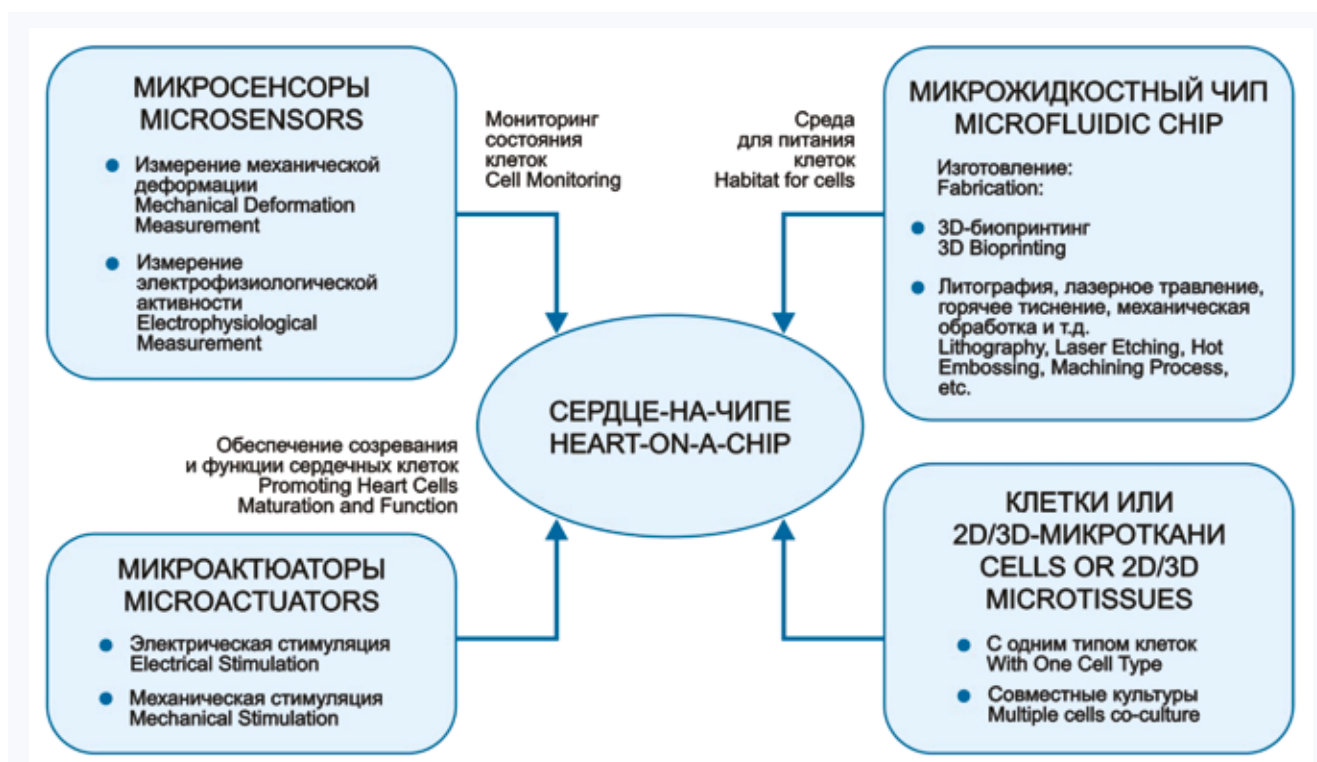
МИКРОСЕНСОРЫ
MICROSENSORS

Измерение механической деформации
Mechanical Deformation Measurement

Измерение электрофизиологической активности
Electrophysiological Measurement

Мониторинг состояния клеток
Cell Monitoring

Среда для питания клеток
Habitat for cells

МИКРОЖИДКОСТНЫЙ ЧИП
MICROFLUIDIC CHIP

Изготовление:
Fabrication:

3D-биопринтинг
3D Bioprinting

Литография, лазерное травление, горячее тиснение, механическая обработка и т.д.
Lithography, Laser Etching, Hot Embossing, Machining Process, etc.

СЕРДЦЕ-НА-ЧИПЕ
HEART-ON-A-CHIP

Обеспечение созревания и функции сердечных клеток
Promoting Heart Cells Maturation and Function

МИКРОАКТЮАТОРЫ
MICROACTUATORS

Электрическая стимуляция
Electrical Stimulation

Механическая стимуляция
Mechanical Stimulation

КЛЕТКИ ИЛИ 2D/3D-МИКРОТКАНИ
CELLS OR 2D/3D MICROTISSUES

С одним типом клеток
With One Cell Type

Совместные культуры
Multiple cells co-culture